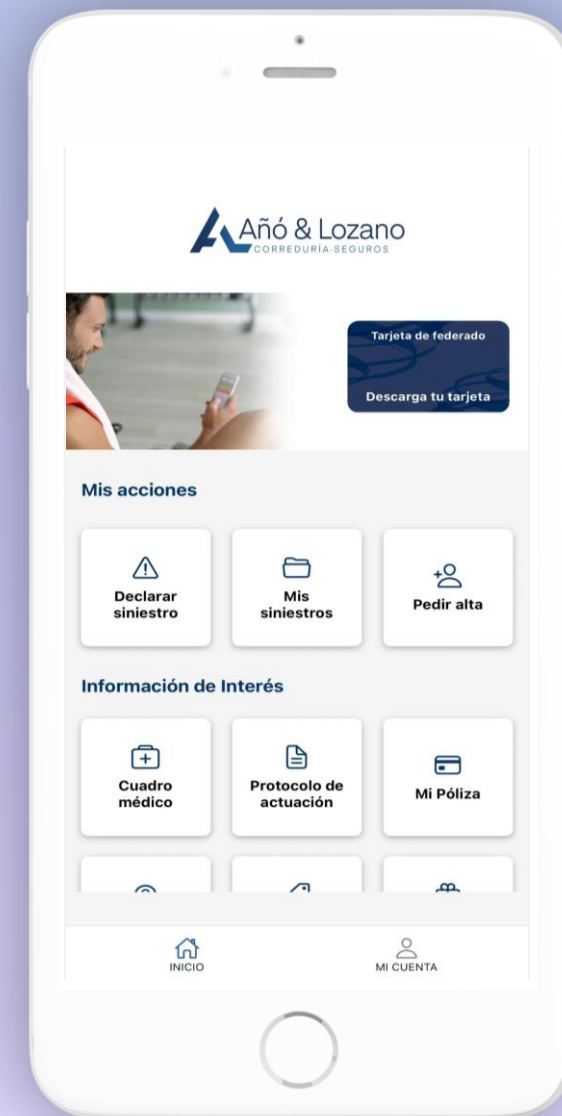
Añó & Lozano
CORREDURÍA·SEGUROS

Tarjeta de federado

Descarga tu tarjeta

Mis acciones

Declarar siniestro

Mis siniestros

Pedir alta

Información de Interés

Cuadro médico

Protocolo de actuación

Mi Póliza

INICIO

MI CUENTA